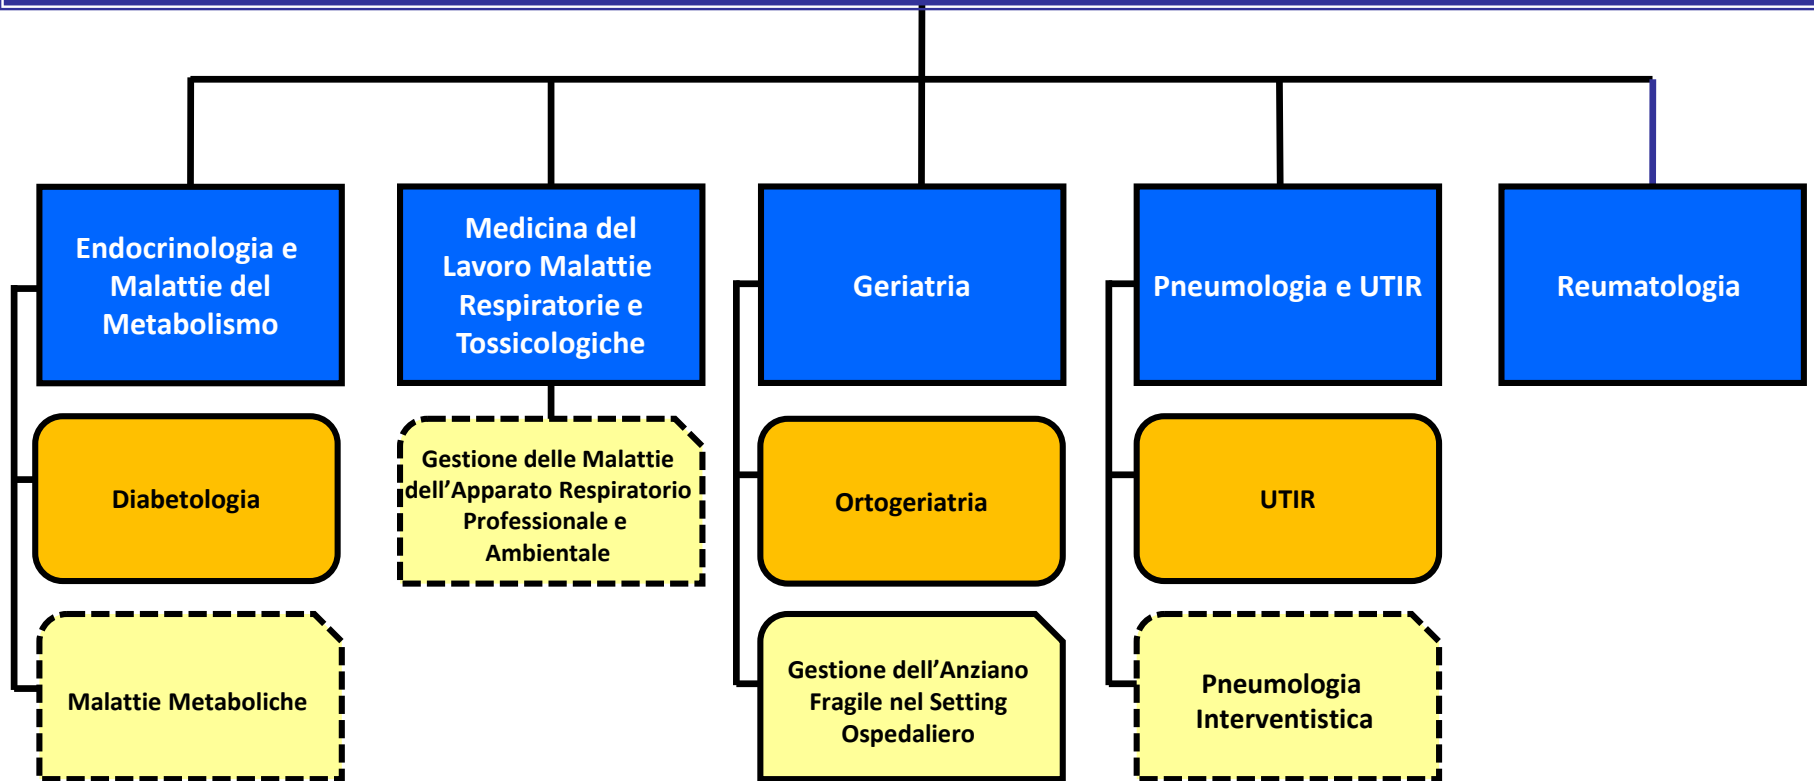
Endocrinologia e Malattie del Metabolismo

Diabetologia

Malattie Metaboliche

Medicina del Lavoro Malattie Respiratorie e Tossicologiche

Gestione delle Malattie dell'Apparato Respiratorio Professionale e Ambientale

Geriatria

Ortogeriatria

Gestione dell'Anziano Fragile nel Setting Ospedaliero

Pneumologia e UTIR

UTIR

Pneumologia Interventistica

Reumatologia